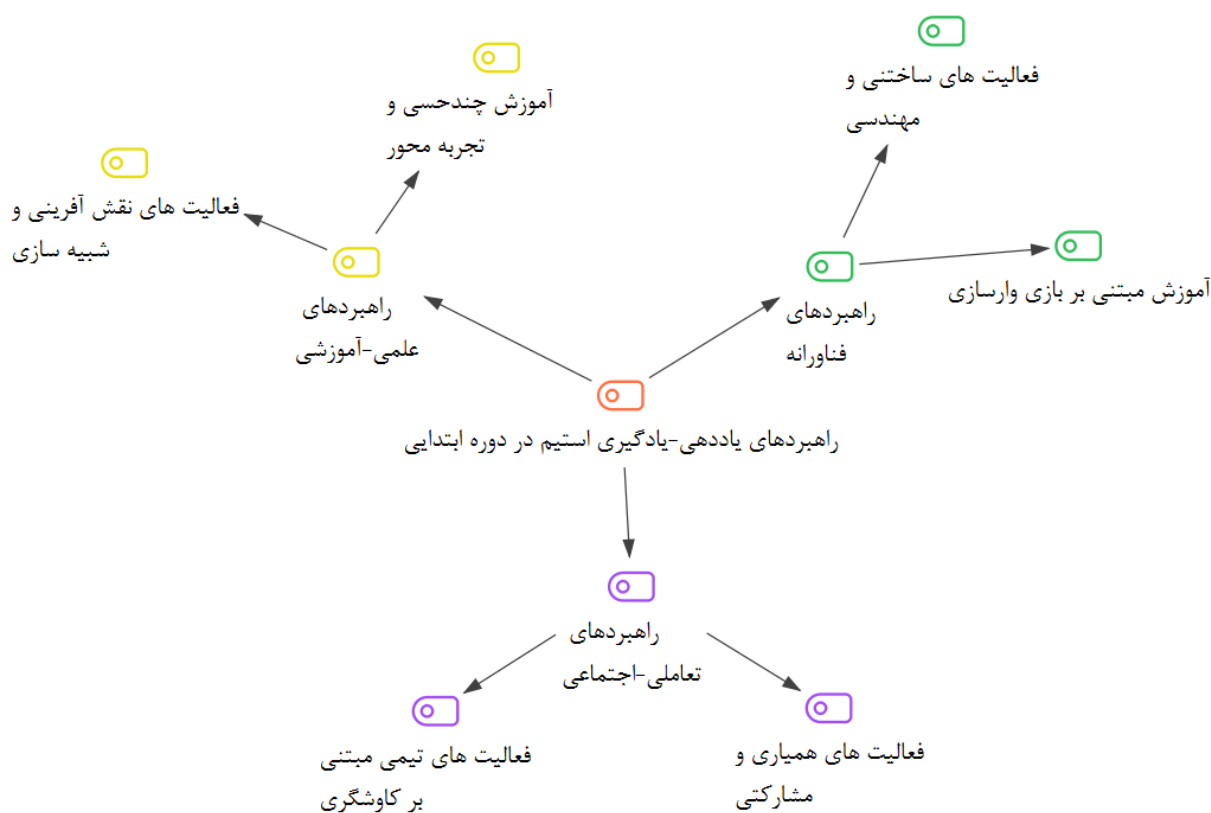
راهبردهای یاددهی-یادگیری استیم در دوره ابتدایی

راهبردهای علمی-آموزشی

آموزش چندحسی و تجربه محور

فعالیت های نقش آفرینی و شبیه سازی

راهبردهای فناورانه

فعالیت های ساختنی و مهندسی

آموزش مبتنی بر بازی وارسازی

راهبردهای تعاملی-اجتماعی

فعالیت های تیمی مبتنی بر کاوشگری

فعالیت های همیاری و مشارکتی